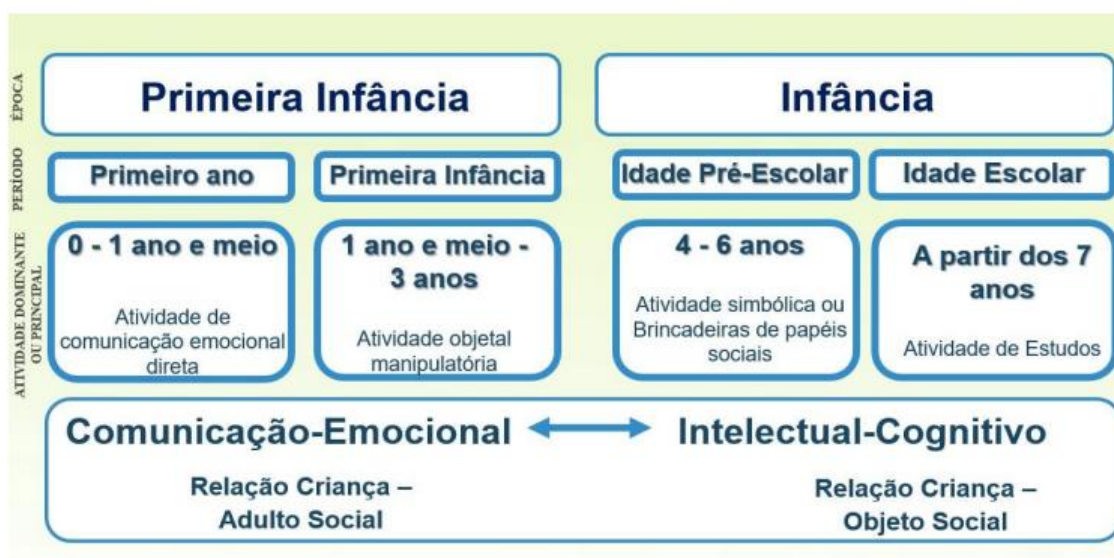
ÉPOCA

Primeira Infância

Infância

PERÍODO

Primeiro ano

Primeira Infância

Idade Pré-Escolar

Idade Escolar

ATIVIDADE DOMINANTE OU PRINCIPAL

0 - 1 ano e meio

Atividade de comunicação emocional direta

1 ano e meio - 3 anos

Atividade objetal manipulatória

4 - 6 anos

Atividade simbólica ou Brincadeiras de papéis sociais

A partir dos 7 anos

Atividade de Estudos

Comunicação-Emocional

Intelectual-Cognitivo

Relação Criança – Adulto Social

Relação Criança – Objeto Social